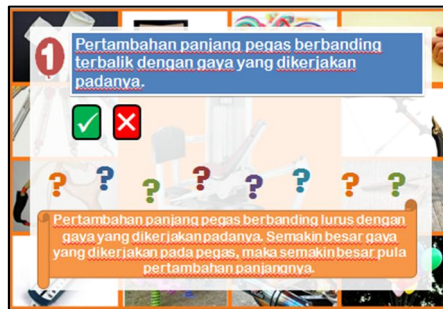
1

Pertambahan panjang pegas berbanding terbalik dengan gaya yang dikerjakan padanya.

✓ ✗

? ? ? ? ? ? ? ?

Pertambahan panjang pegas berbanding lurus dengan gaya yang dikerjakan padanya. Semakin besar gaya yang dikerjakan pada pegas, maka semakin besar pula pertambahan panjangnya.